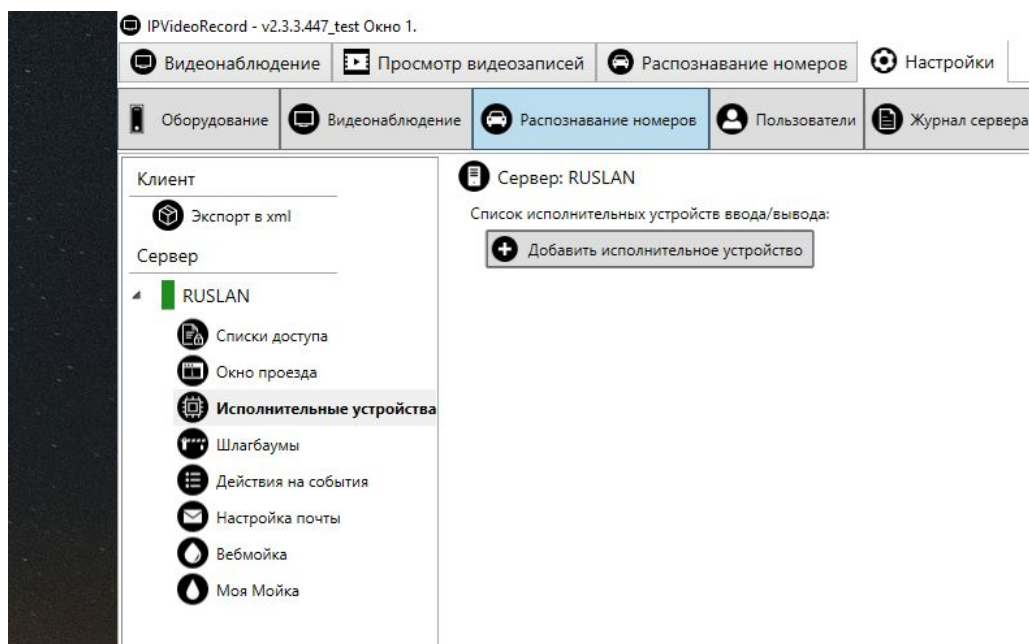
IPVideoRecord - v2.3.3.447_test Окно 1.

Видеонаблюдение | Просмотр видеозаписей | Распознавание номеров | Настройки

Оборудование | Видеонаблюдение | Распознавание номеров | Пользователи | Журнал сервера

Клиент

Экспорт в xml

Сервер

RUSLAN

Списки доступа

Окно проезда

Исполнительные устройства

Шлагбаумы

Действия на события

Настройка почты

Вебмойка

Моя Мойка

Сервер: RUSLAN

Список исполнительных устройств ввода/вывода:

Добавить исполнительное устройство